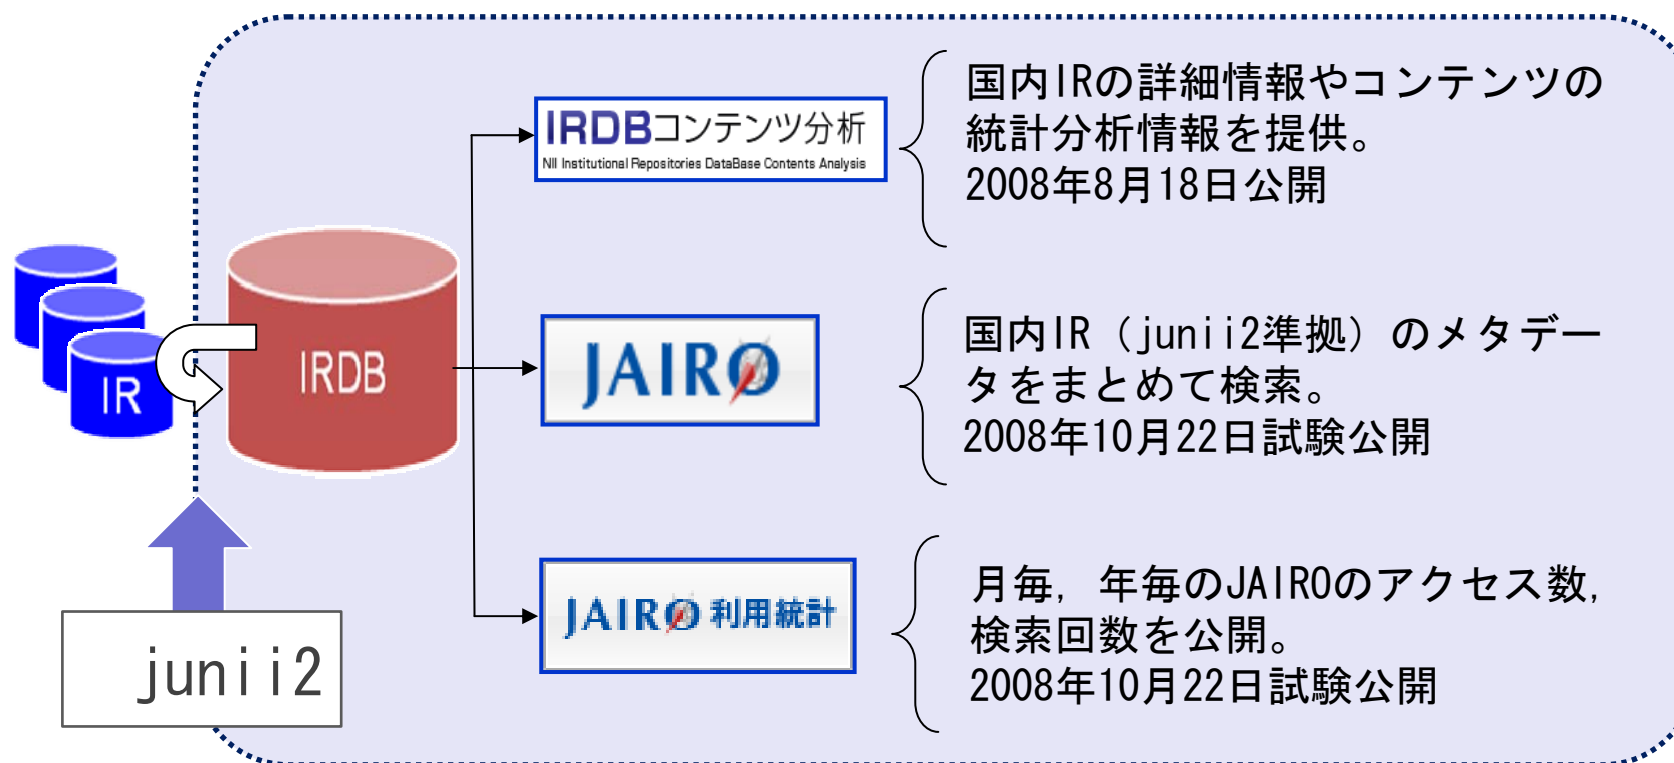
IR

IRDB

junii2

IRDBコンテンツ分析
NII Institutional Repositories DataBase Contents Analysis

国内IRの詳細情報やコンテンツの統計分析情報を提供。
2008年8月18日公開

JAIRO

国内IR（junii2準拠）のメタデータをまとめて検索。
2008年10月22日試験公開

JAIRO 利用統計

月毎，年毎のJAIROのアクセス数，検索回数を公開。
2008年10月22日試験公開